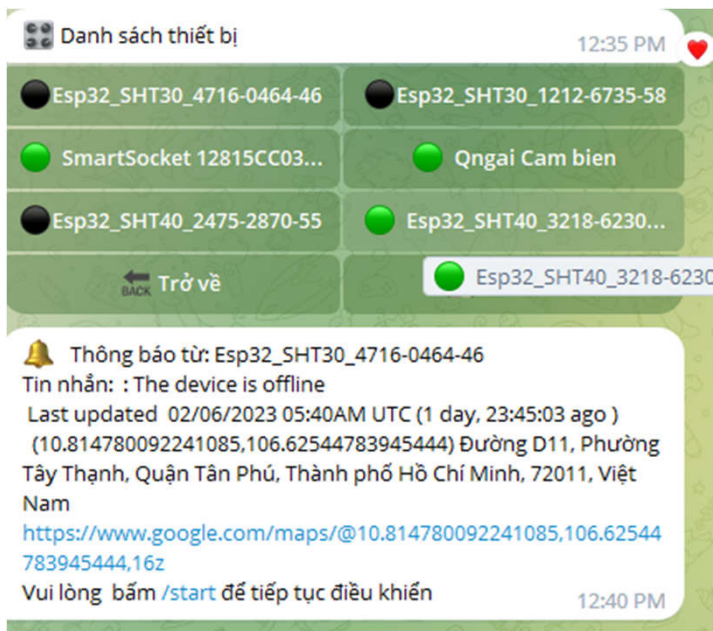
Danh sách thiết bị

12:35 PM

Esp32_SHT30_4716-0464-46

Esp32_SHT30_1212-6735-58

SmartSocket 12815CC03...

Qngai Cam bien

Esp32_SHT40_2475-2870-55

Esp32_SHT40_3218-6230...

BACK Trở về

Esp32_SHT40_3218-6230

Thông báo từ: Esp32_SHT30_4716-0464-46
Tin nhắn: : The device is offline
Last updated 02/06/2023 05:40AM UTC (1 day, 23:45:03 ago )
(10.81478009224108​5,106.62544783945444) Đường D11, Phường Tây Thạnh, Quận Tân Phú, Thành phố Hồ Chí Minh, 72011, Việt Nam
https://www.google.com/maps/@10.814780092241085,106.62544783945444,16z
Vui lòng bấm /start để tiếp tục điều khiển

12:40 PM